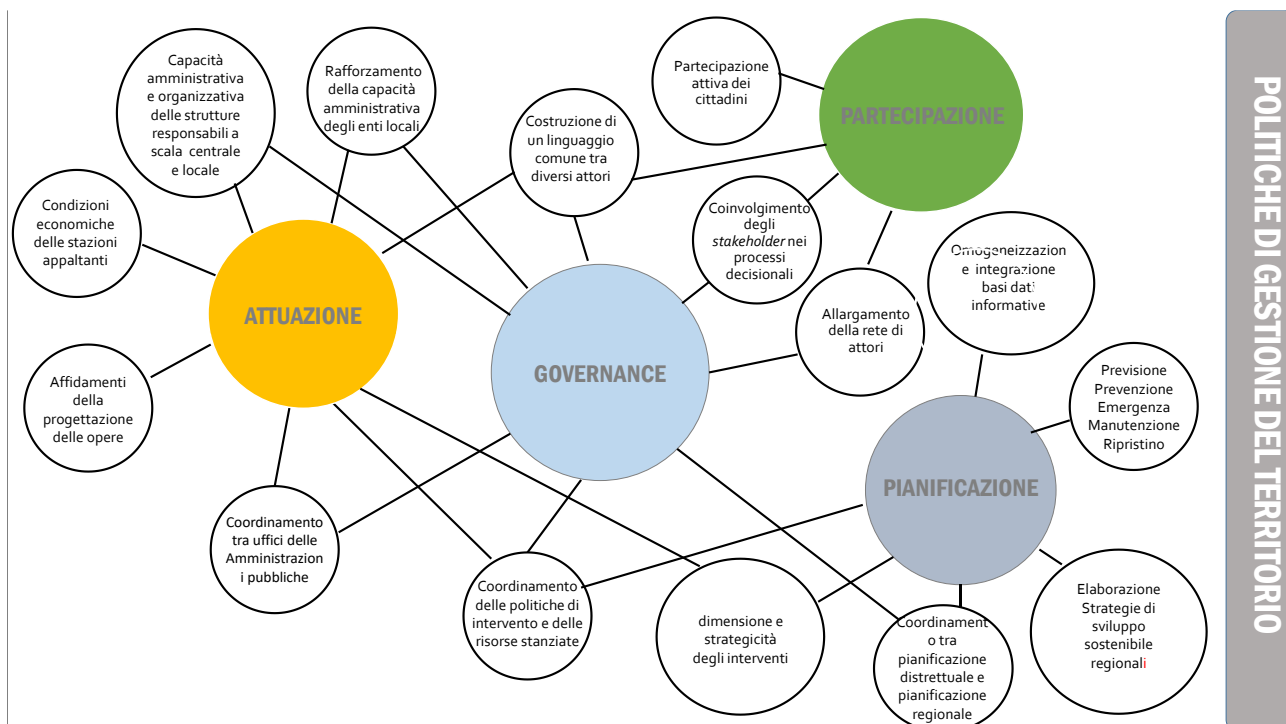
Capacità amministrativa e organizzativa delle strutture responsabili a scala centrale e locale

Rafforzamento della capacità amministrativa degli enti locali

Costruzione di un linguaggio comune tra diversi attori

Partecipazione attiva dei cittadini

PARTECIPAZIONE

Coinvolgimento degli *stakeholder* nei processi decisionali

Omogeneizzazione e integrazione basi dati informative

Condizioni economiche delle stazioni appaltanti

ATTUAZIONE

GOVERNANCE

Allargamento della rete di attori

Affidamenti della progettazione delle opere

Previsione Prevenzione Emergenza Manutenzione Ripristino

PIANIFICAZIONE

Coordinamento tra uffici delle Amministrazioni pubbliche

Coordinamento delle politiche di intervento e delle risorse stanziate

dimensione e strategicità degli interventi

Coordinamento tra pianificazione distrettuale e pianificazione regionale

Elaborazione Strategie di sviluppo sostenibile regionali

POLITICHE DI GESTIONE DEL TERRITORIO